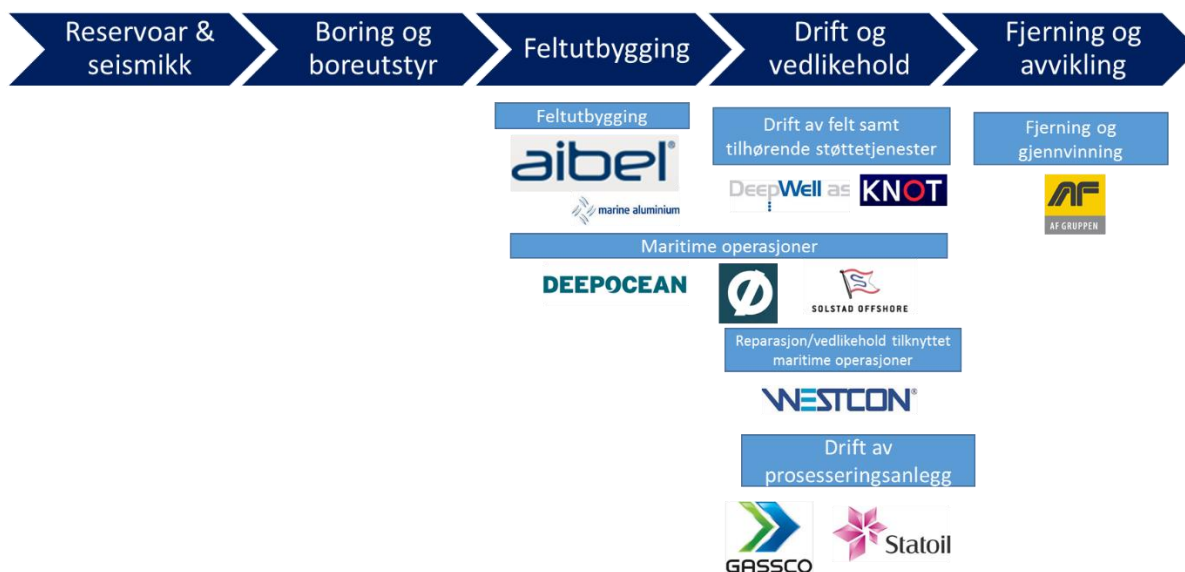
Reservoar & seismikk

Boring og boreutstyr

Feltutbygging

Drift og vedlikehold

Fjerning og avvikling

Feltutbygging

aibel®

marine aluminium

Drift av felt samt tilhørende støttetjenester

DeepWell as

KNOT

Fjerning og gjennvinning

AF

AF GRUPPEN

Maritime operasjoner

DEEPOCEAN

Ø

SOLSTAD OFFSHORE

Reparasjon/vedlikehold tilknyttet maritime operasjoner

WESTCON®

Drift av prosesseringsanlegg

GASSCO

Statoil